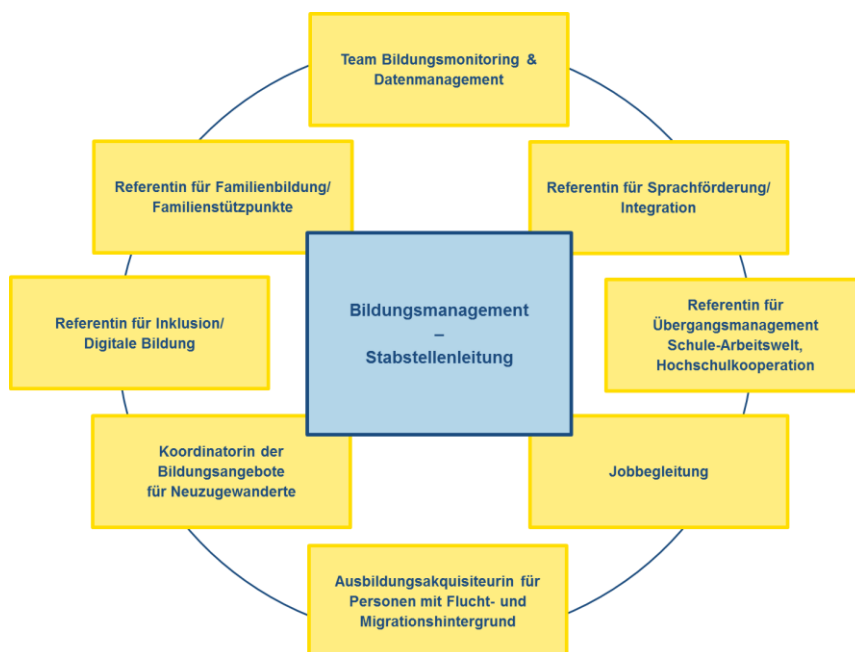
Team Bildungsmonitoring & Datenmanagement

Referentin für Familienbildung/ Familienstützpunkte

Referentin für Sprachförderung/ Integration

Referentin für Inklusion/ Digitale Bildung

Bildungsmanagement – Stabstellenleitung

Referentin für Übergangsmanagement Schule-Arbeitswelt, Hochschulkooperation

Koordinatorin der Bildungsangebote für Neuzugewanderte

Jobbegleitung

Ausbildungsakquisiteurin für Personen mit Flucht- und Migrationshintergrund